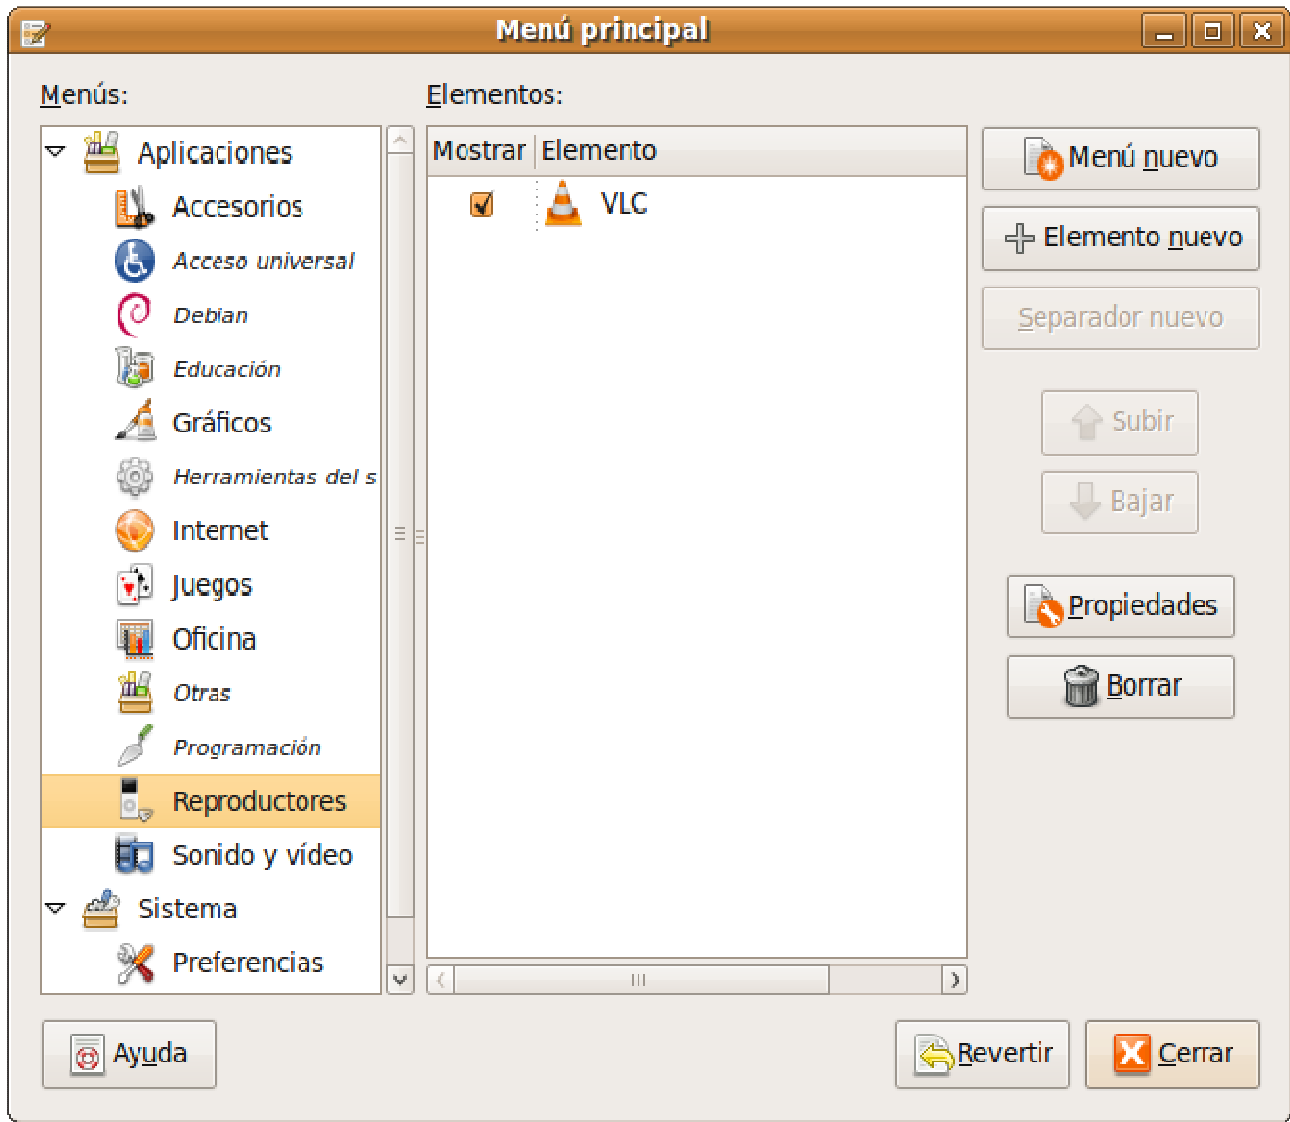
Menú principal

Menús:

Aplicaciones
Accesorios
Acceso universal
Debian
Educación
Gráficos
Herramientas del s
Internet
Juegos
Oficina
Otras
Programación
Reproductores
Sonido y vídeo
Sistema
Preferencias

Elementos:

| Mostrar | Elemento |
|---|---|
| ☑ | VLC |

Menú nuevo
Elemento nuevo
Separador nuevo
Subir
Bajar
Propiedades
Borrar

Ayuda
Revertir
Cerrar